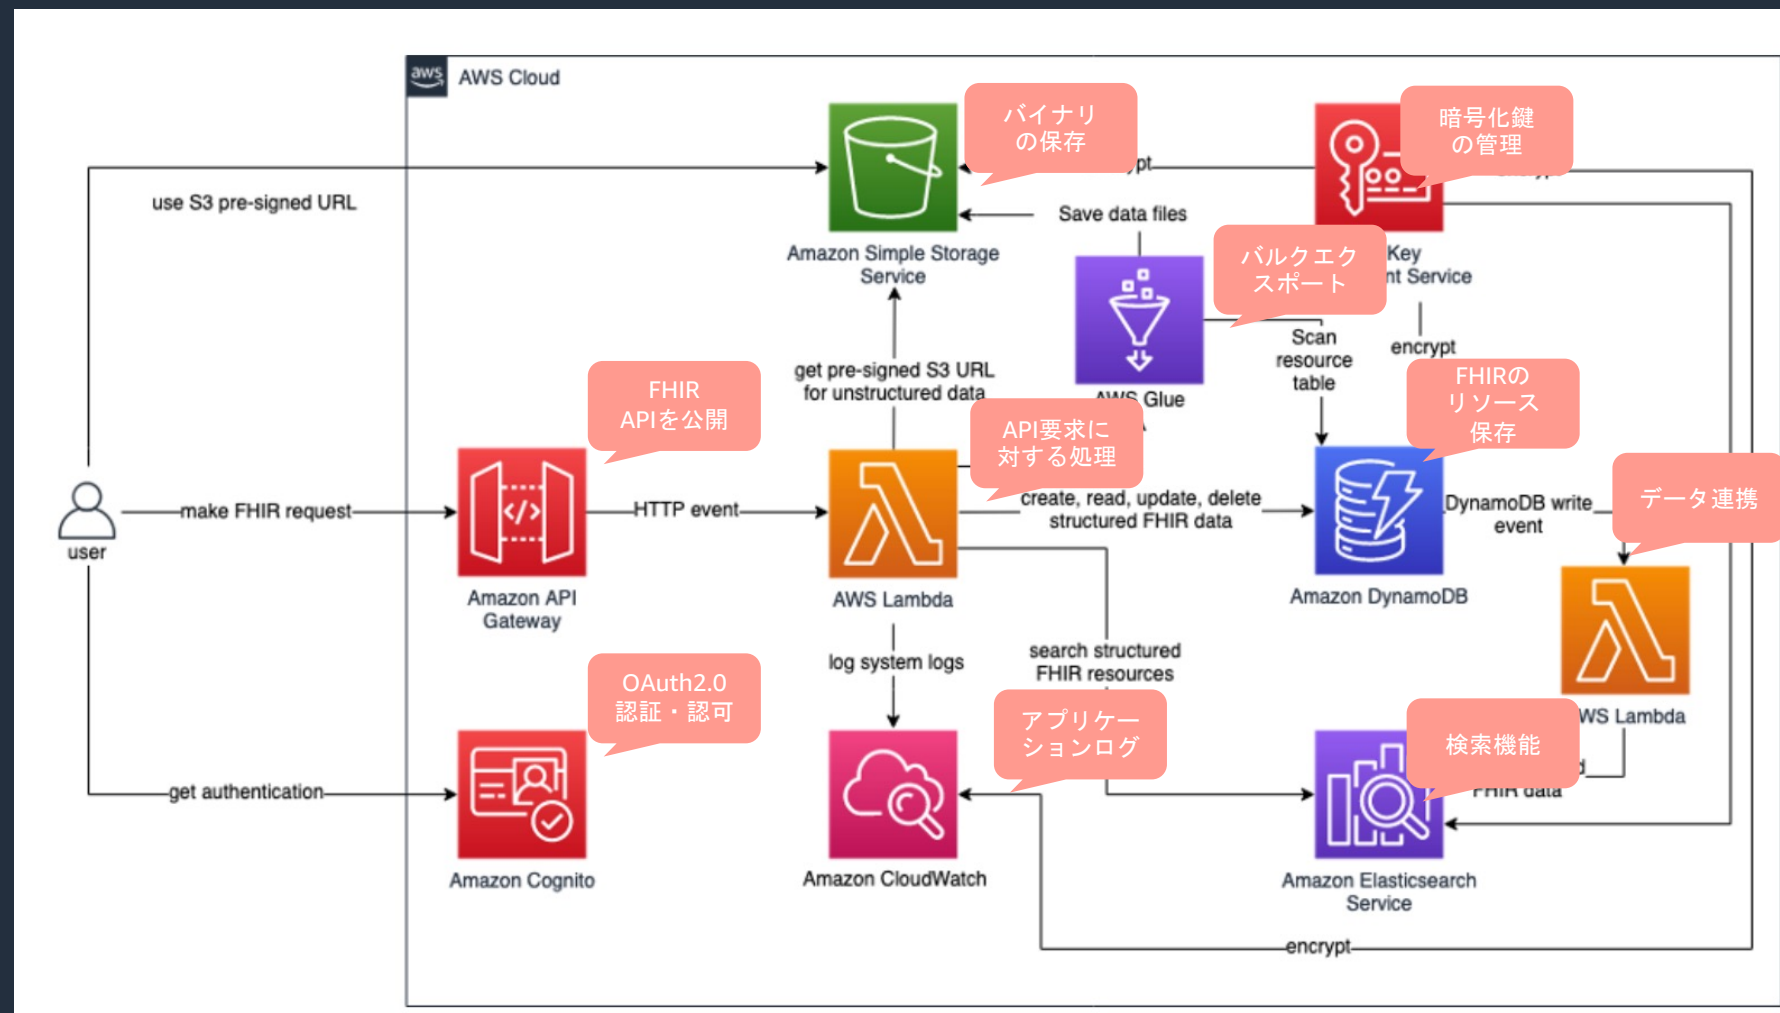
AWS Cloud

use S3 pre-signed URL

バイナリの保存

pt

暗号化鍵の管理

Save data files

Amazon Simple Storage Service

バルクエクスポート

Key
nt Service

Scan resource table

encrypt

get pre-signed S3 URL for unstructured data

AWS Glue

FHIR APIを公開

API要求に対する処理

FHIRのリソース保存

user

make FHIR request

HTTP event

create, read, update, delete structured FHIR data

DynamoDB write event

データ連携

Amazon API Gateway

AWS Lambda

Amazon DynamoDB

log system logs

search structured FHIR resources

WS Lambda

OAuth2.0 認証・認可

アプリケーションログ

検索機能

get authentication

FHIR data

Amazon Cognito

Amazon CloudWatch

Amazon Elasticsearch Service

encrypt